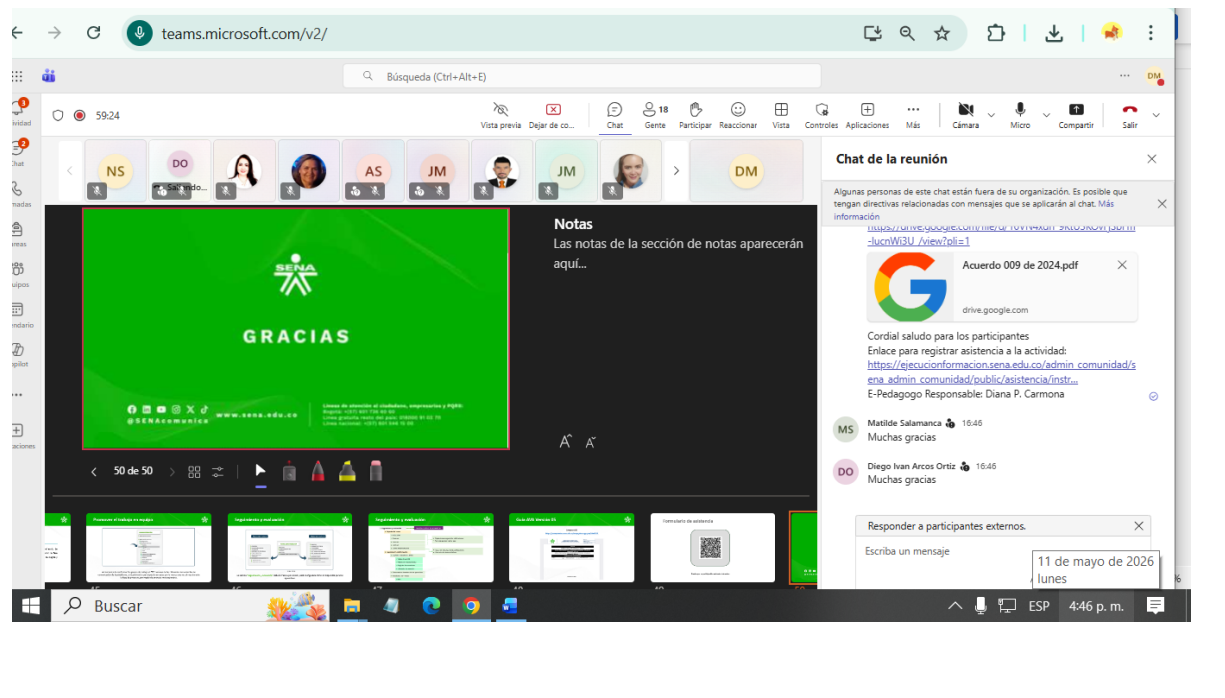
teams.microsoft.com/v2/

Búsqueda (Ctrl+Alt+E)

DM

3 ividad
2 Chat
madas
reas
uipos
endario
pilot
aciones

59:24

Vista previa · Dejar de co... · Chat · 18 Gente · Participar · Reaccionar · Vista · Controles · Aplicaciones · Más · Cámara · Micro · Compartir · Salir

NS · DO Saliendo... · AS · JM · JM · DM

Notas
Las notas de la sección de notas aparecerán aquí...

SENA

GRACIAS

@SENAcomunica www.sena.edu.co

Líneas de atención al ciudadano, empresarios y PQRS:
Bogotá: (57) 601 736 60 60
Línea gratuita resto del país: 018000 91 02 70
Línea nacional: (57) 601 546 15 00

50 de 50

Promover el trabajo en equipo
Seguimiento y evaluación
Seguimiento y evaluación
Guía 009 Versión 05
Formulario de asistencia

Chat de la reunión

Algunas personas de este chat están fuera de su organización. Es posible que tengan directivas relacionadas con mensajes que se aplicarán al chat. Más información

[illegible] -lucnWi3U_/view?pli=1

Acuerdo 009 de 2024.pdf
drive.google.com

Cordial saludo para los participantes
Enlace para registrar asistencia a la actividad:
https://ejecucionformacion.sena.edu.co/admin_comunidad/sena_admin_comunidad/public/asistencia/instr...
E-Pedagogo Responsable: Diana P. Carmona

MS Matilde Salamanca 16:46
Muchas gracias

DO Diego Ivan Arcos Ortiz 16:46
Muchas gracias

Responder a participantes externos.
Escriba un mensaje

11 de mayo de 2026
lunes

Buscar

ESP 4:46 p. m.